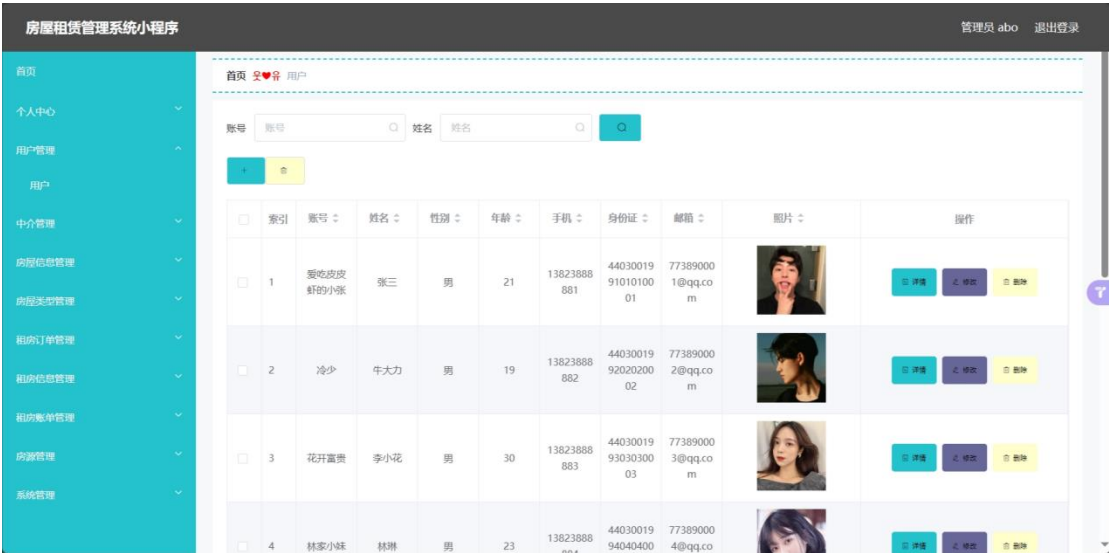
房屋租赁管理系统小程序

管理员 abo　退出登录

首页
个人中心
用户管理
用户
中介管理
房屋信息管理
房屋类型管理
租房订单管理
租房信息管理
租房账单管理
房源管理
系统管理

首页 用户

账号 账号　姓名 姓名

| | 索引 | 账号 | 姓名 | 性别 | 年龄 | 手机 | 身份证 | 邮箱 | 照片 | 操作 |
|---|---|---|---|---|---|---|---|---|---|---|
| | 1 | 爱吃皮皮虾的小张 | 张三 | 男 | 21 | 13823888881 | 440300199101010001 | 773890001@qq.com | | 详情 修改 删除 |
| | 2 | 冷少 | 牛大力 | 男 | 19 | 13823888882 | 440300199202020002 | 773890002@qq.com | | 详情 修改 删除 |
| | 3 | 花开富贵 | 李小花 | 男 | 30 | 13823888883 | 440300199303030003 | 773890003@qq.com | | 详情 修改 删除 |
| | 4 | 林家小妹 | 林琳 | 男 | 23 | 13823888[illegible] | 4403001994040400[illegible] | 773890004@qq.co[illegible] | | 详情 修改 删除 |